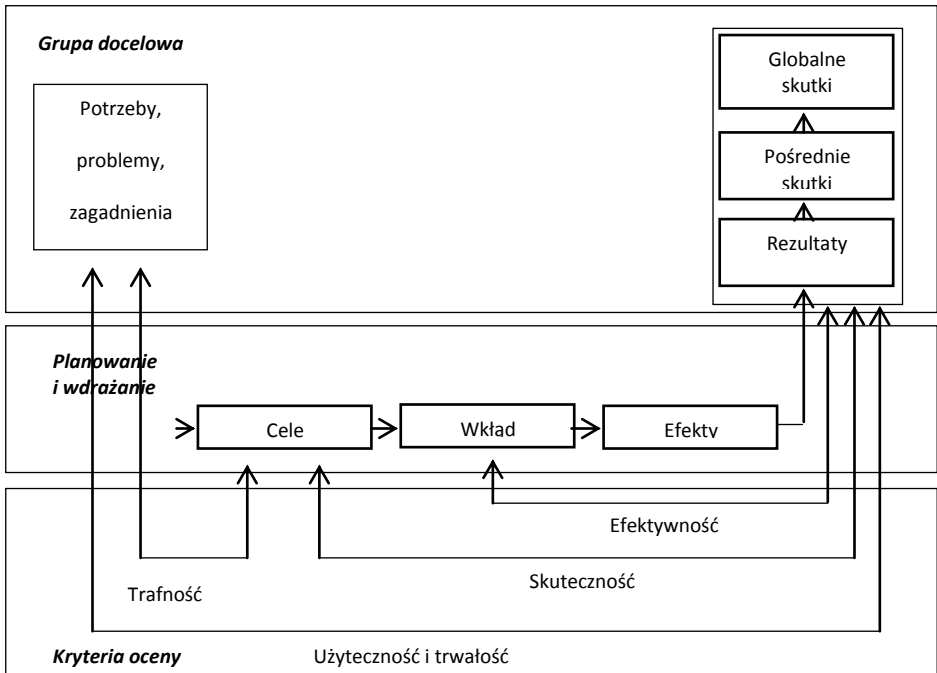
Grupa docelowa

Potrzeby, problemy, zagadnienia

Globalne skutki

Pośrednie skutki

Rezultaty

Planowanie i wdrażanie

Cele

Wkład

Efekty

Efektywność

Skuteczność

Trafność

Kryteria oceny

Użyteczność i trwałość